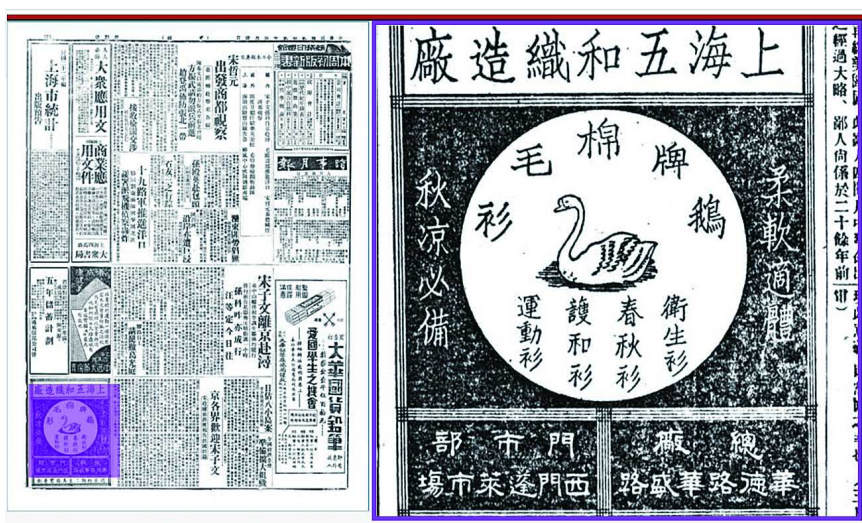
上海五和織造廠

鵝牌棉毛衫

柔軟適體

秋涼必備

衛生衫
春秋衫
護和衫
運動衫

總廠
華德路華盛路

門市部
西門蓬萊市場

上海市統計

大衆應用文

商業應用文件

宋哲元出發商都視察

十九路軍

宋子文離京赴滬

大華國貨鋼筆

愛國學生之模範

京各界歡迎宋子文

五年儲蓄計劃

大衆書局

鄙過大略、鄙人尚係於二十餘年前